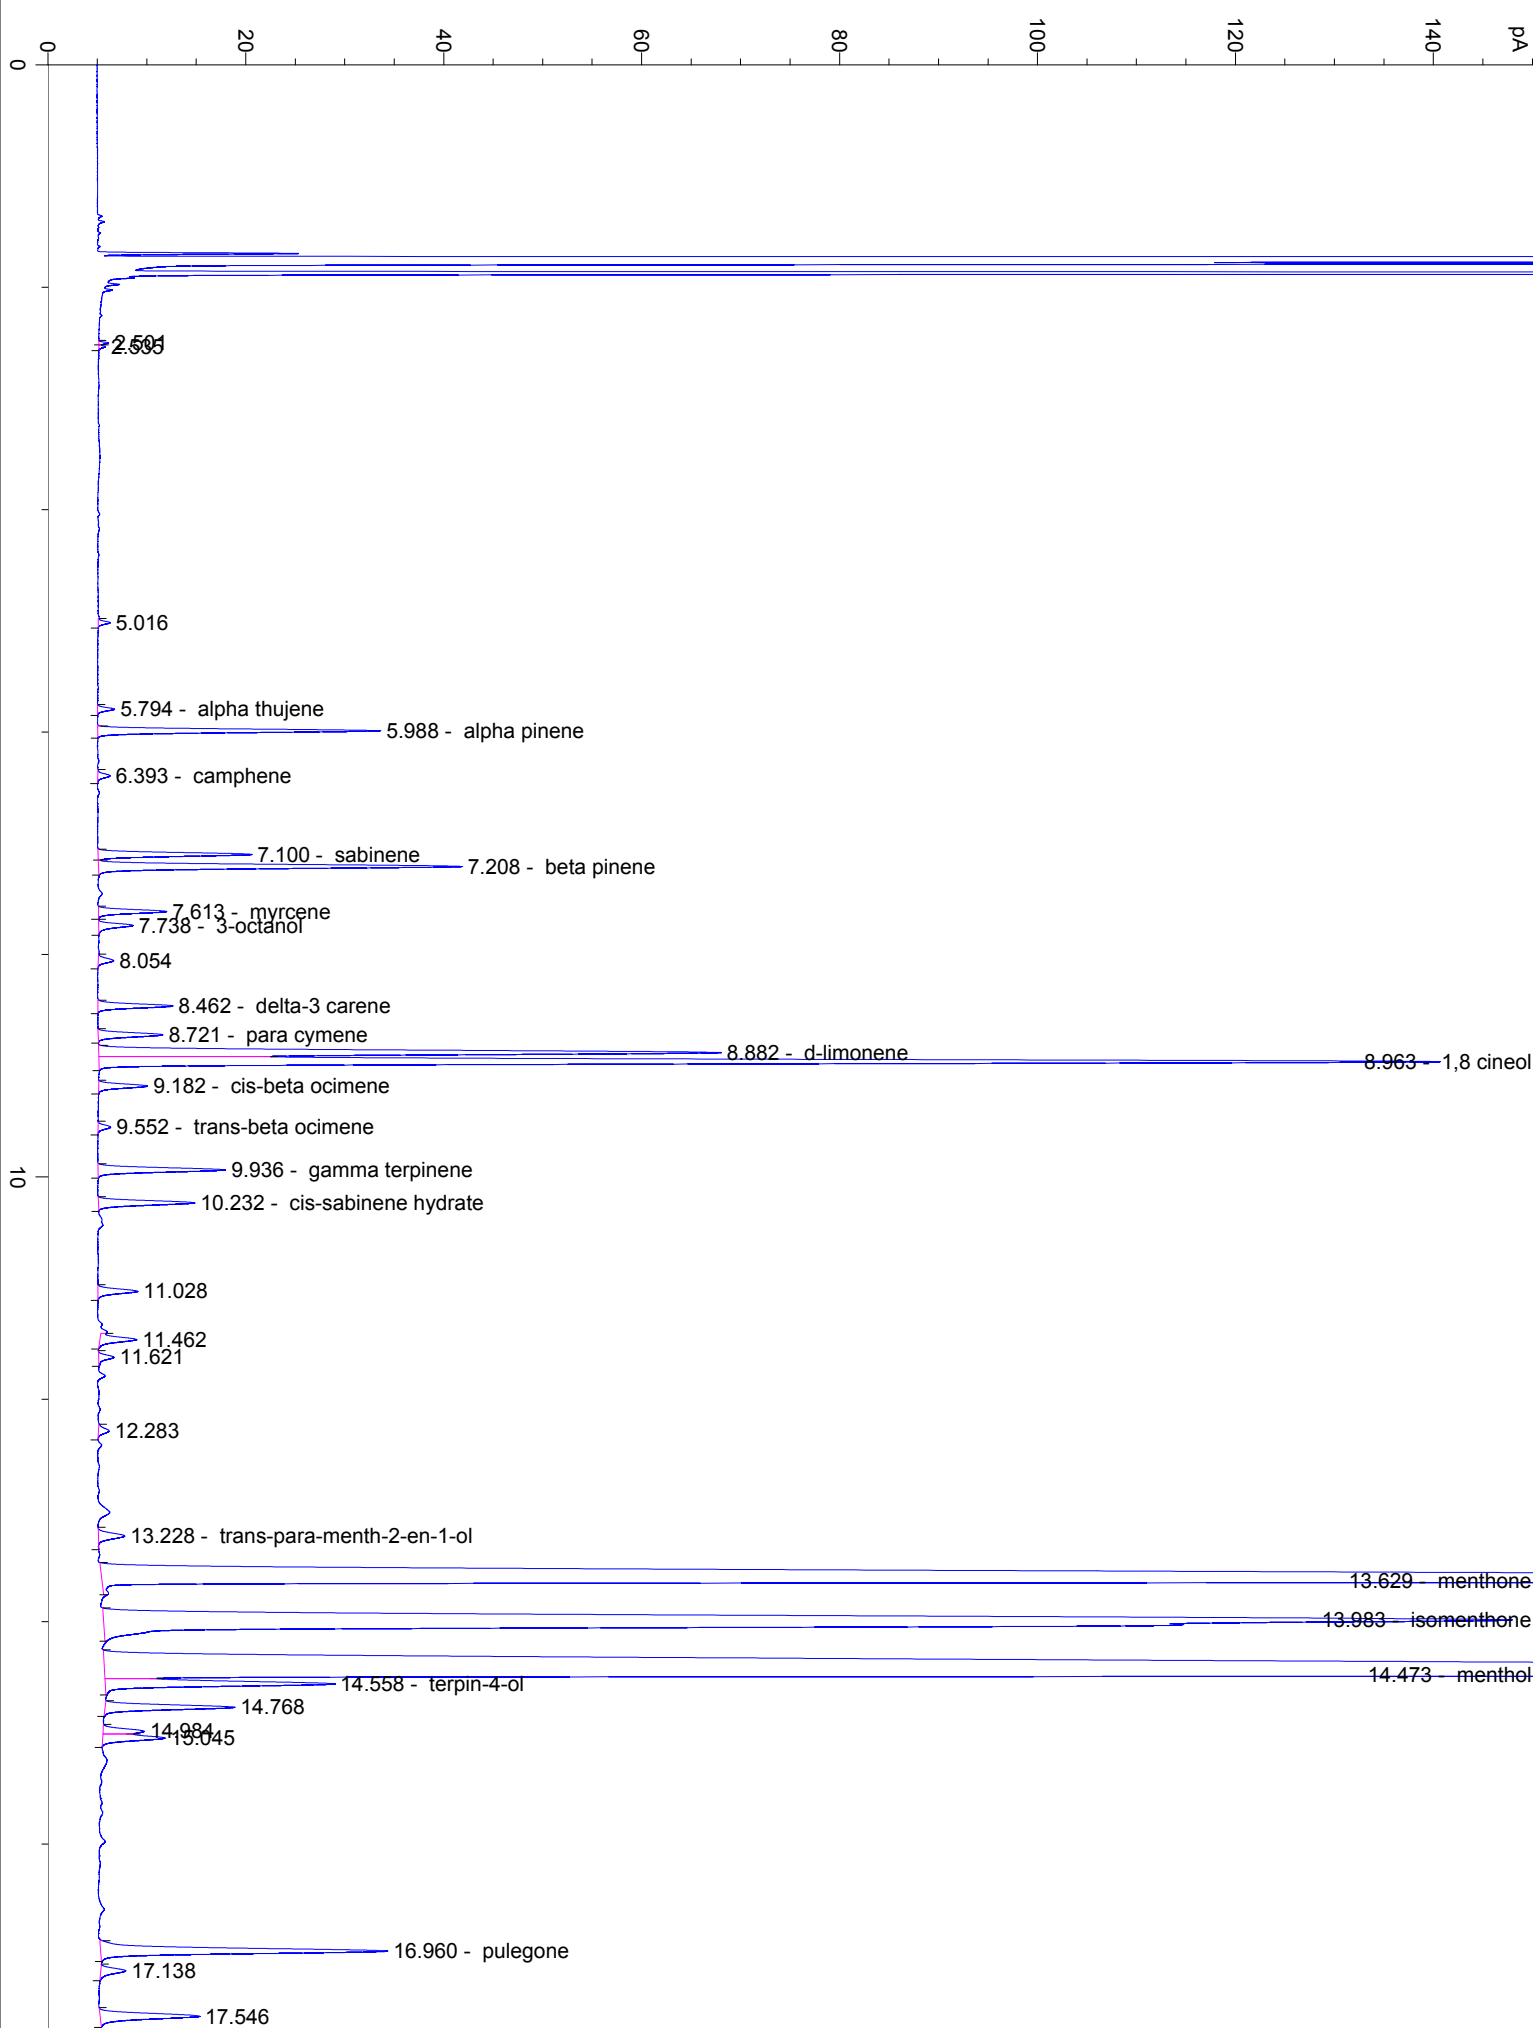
0
20
40
60
80
100
120
140
pA

0

2.501
2.535

5.016

5.794 - alpha thujene
5.988 - alpha pinene

6.393 - camphene

7.100 - sabinene
7.208 - beta pinene

7.613 - myrcene
7.738 - 3-octanol

8.054

8.462 - delta-3 carene
8.721 - para cymene
8.882 - d-limonene
8.963 - 1,8 cineol
9.182 - cis-beta ocimene

9.552 - trans-beta ocimene

10

9.936 - gamma terpinene
10.232 - cis-sabinene hydrate

11.028

11.462
11.621

12.283

13.228 - trans-para-menth-2-en-1-ol
13.629 - menthone
13.983 - isomenthone
14.473 - menthol
14.558 - terpin-4-ol
14.768
14.984
15.045

16.960 - pulegone
17.138

17.546